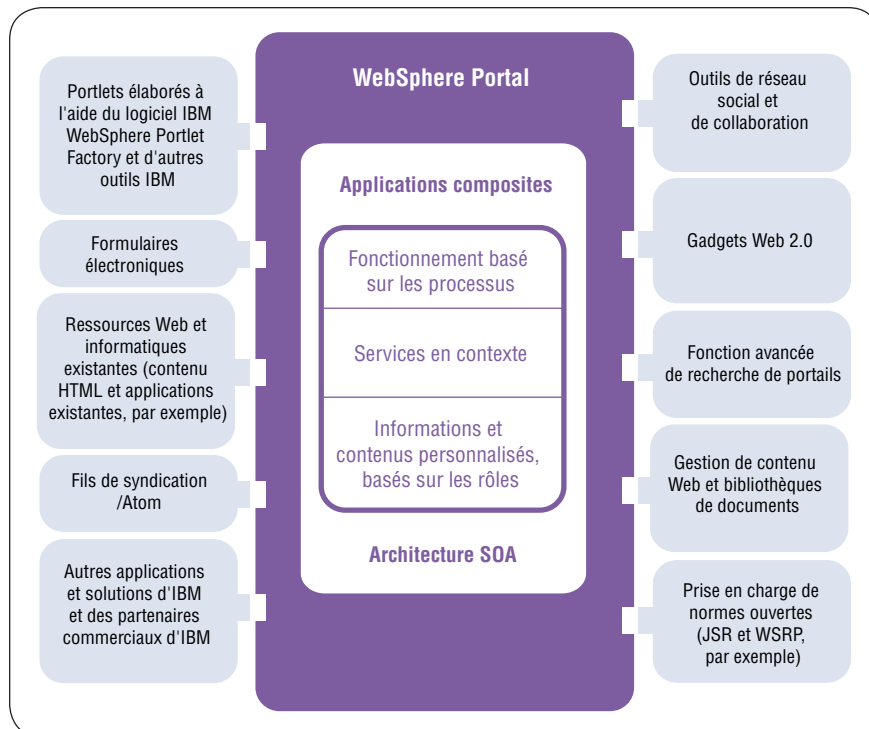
Portlets élaborés à l'aide du logiciel IBM WebSphere Portlet Factory et d'autres outils IBM

Formulaires électroniques

Ressources Web et informatiques existantes (contenu HTML et applications existantes, par exemple)

Fils de syndication /Atom

Autres applications et solutions d'IBM et des partenaires commerciaux d'IBM

WebSphere Portal

Applications composites

Fonctionnement basé sur les processus

Services en contexte

Informations et contenus personnalisés, basés sur les rôles

Architecture SOA

Outils de réseau social et de collaboration

Gadgets Web 2.0

Fonction avancée de recherche de portails

Gestion de contenu Web et bibliothèques de documents

Prise en charge de normes ouvertes (JSR et WSRP, par exemple)